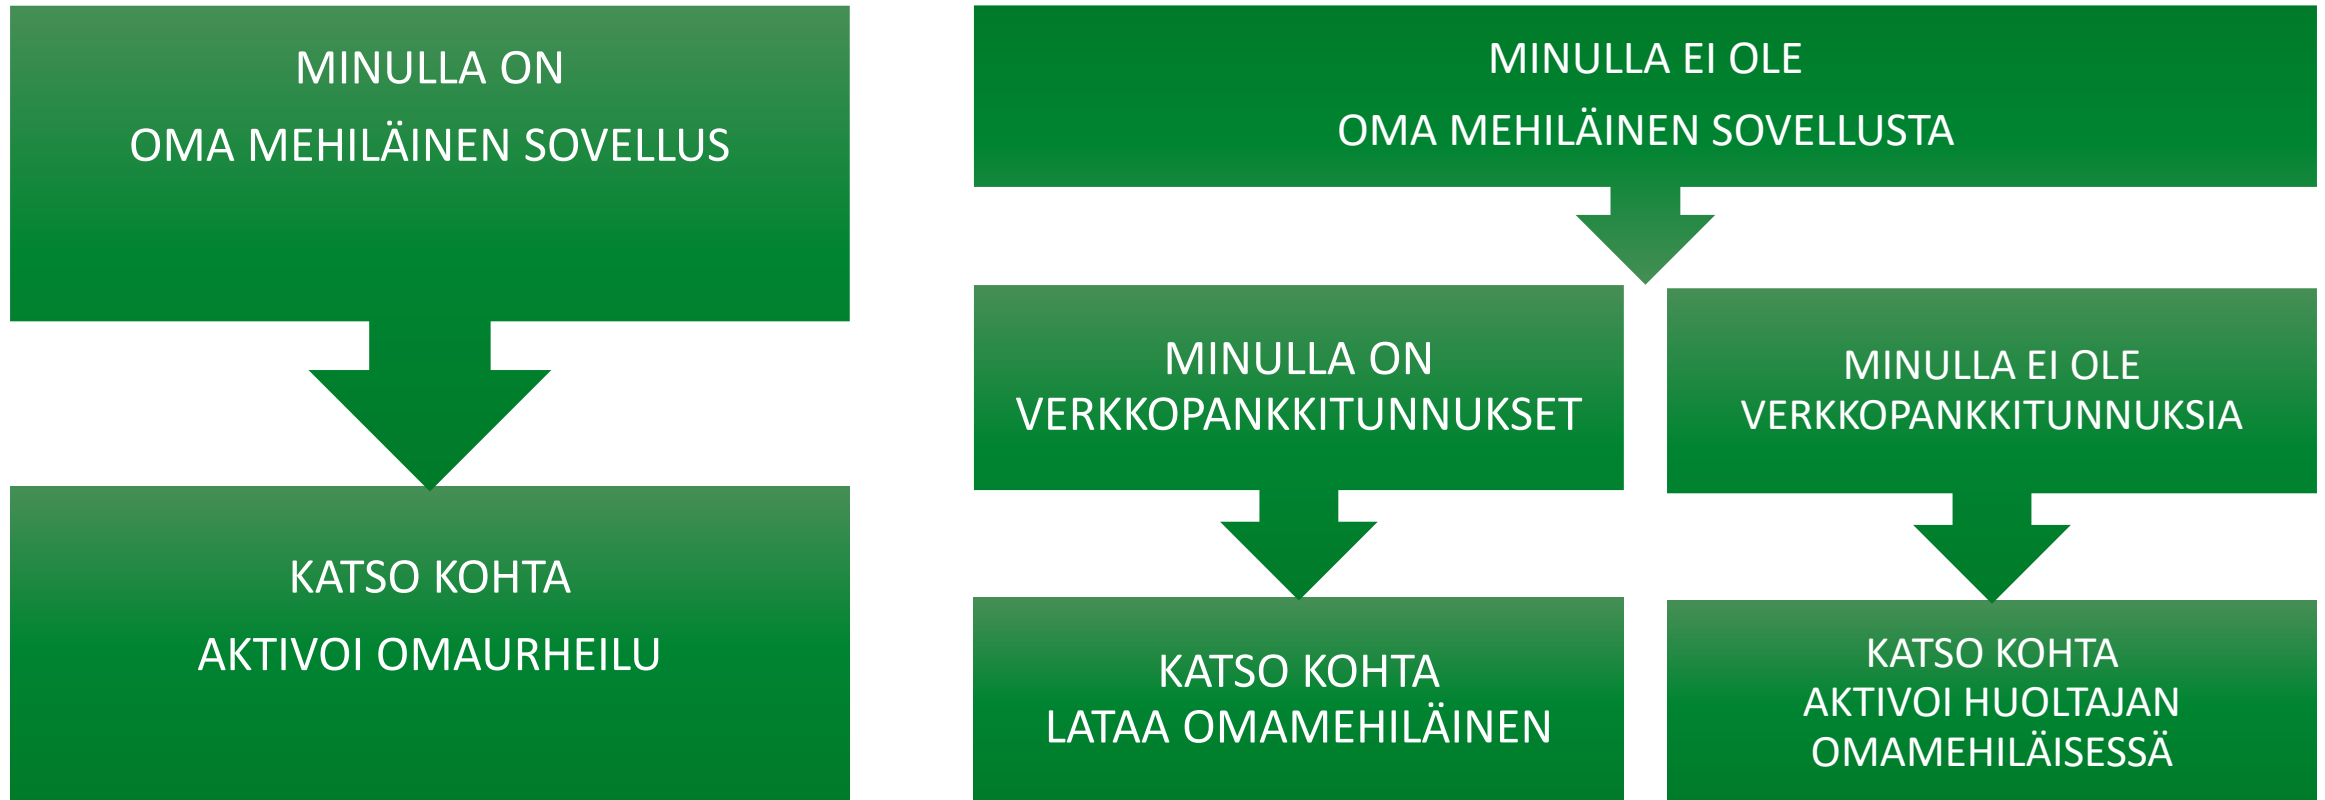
MINULLA ON
OMA MEHILÄINEN SOVELLUS

KATSO KOHTA
AKTIVOI OMAURHEILU

MINULLA EI OLE
OMA MEHILÄINEN SOVELLUSTA

MINULLA ON
VERKKOPANKKITUNNUKSET

KATSO KOHTA
LATAA OMAMEHILÄINEN

MINULLA EI OLE
VERKKOPANKKITUNNUKSIA

KATSO KOHTA
AKTIVOI HUOLTAJAN
OMAMEHILÄISESSÄ